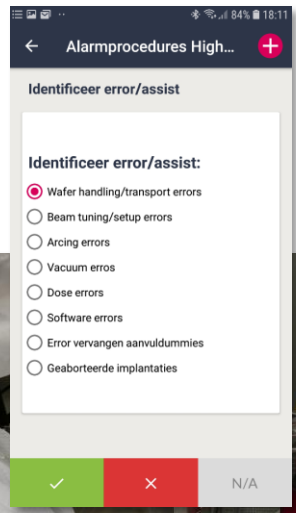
84% 18:11

Alarmprocedures High...

Identificeer error/assist

Identificeer error/assist:

Wafer handling/transport errors

Beam tuning/setup errors

Arcing errors

Vacuum erros

Dose errors

Software errors

Error vervangen aanvuldummies

Geaborteerde implantaties

N/A